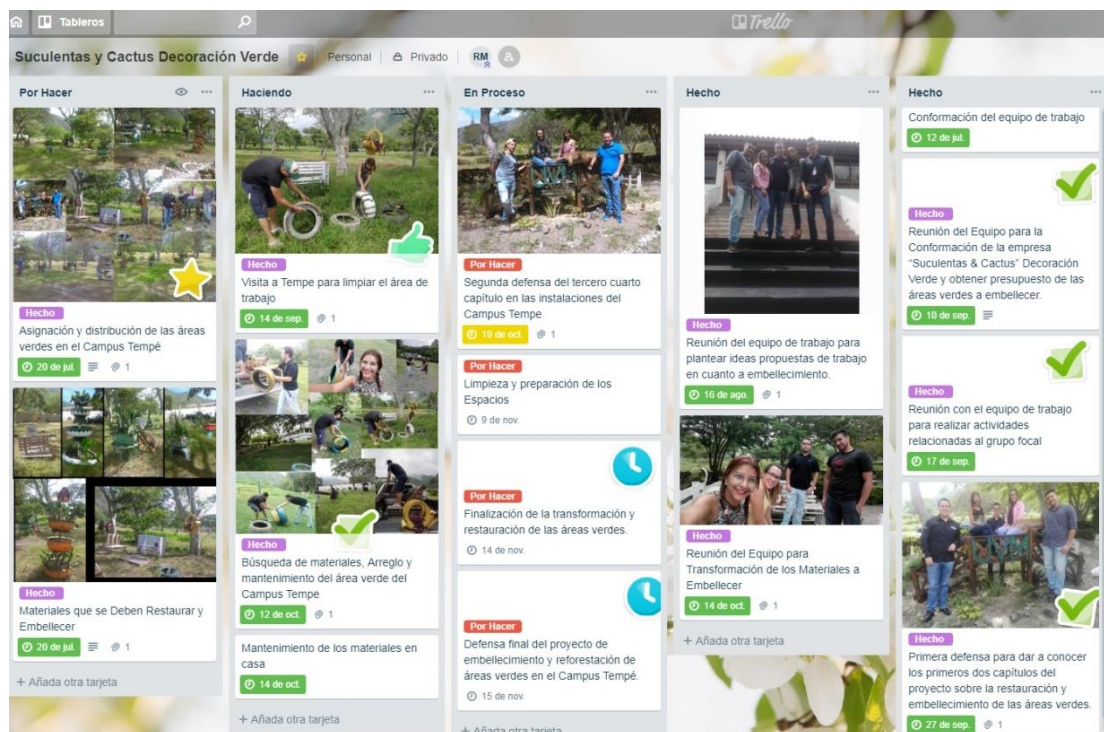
Tableros

Trello

Suculentas y Cactus Decoración Verde | Personal | Privado | RM

Por Hacer

Hecho
Asignación y distribución de las áreas verdes en el Campus Tempé
20 de jul. 1

Hecho
Materiales que se Deben Restaurar y Embellecer
20 de jul. 1

+ Añada otra tarjeta

Haciendo

Hecho
Visita a Tempe para limpiar el área de trabajo
14 de sep. 1

Hecho
Búsqueda de materiales, Arreglo y mantenimiento del área verde del Campus Tempe
12 de oct. 1

Mantenimiento de los materiales en casa
14 de oct.

+ Añada otra tarjeta

En Proceso

Por Hacer
Segunda defensa del tercero cuarto capitulo en las instalaciones del Campus Tempe
19 de oct. 1

Por Hacer
Limpieza y preparación de los Espacios
9 de nov.

Por Hacer
Finalización de la transformación y restauración de las áreas verdes.
14 de nov.

Por Hacer
Defensa final del proyecto de embellecimiento y reforestación de áreas verdes en el Campus Tempé.
15 de nov.

+ Añada otra tarjeta

Hecho

Hecho
Reunión del equipo de trabajo para plantear ideas propuestas de trabajo en cuanto a embellecimiento.
16 de ago. 1

Hecho
Reunión del Equipo para Transformación de los Materiales a Embellecer
14 de oct. 1

+ Añada otra tarjeta

Hecho

Conformación del equipo de trabajo
12 de jul.

Hecho
Reunión del Equipo para la Conformación de la empresa "Suculentas & Cactus" Decoración Verde y obtener presupuesto de las áreas verdes a embellecer.
10 de sep.

Hecho
Reunión con el equipo de trabajo para realizar actividades relacionadas al grupo focal
17 de sep.

Hecho
Primera defensa para dar a conocer los primeros dos capítulos del proyecto sobre la restauración y embellecimiento de las áreas verdes.
27 de sep. 1